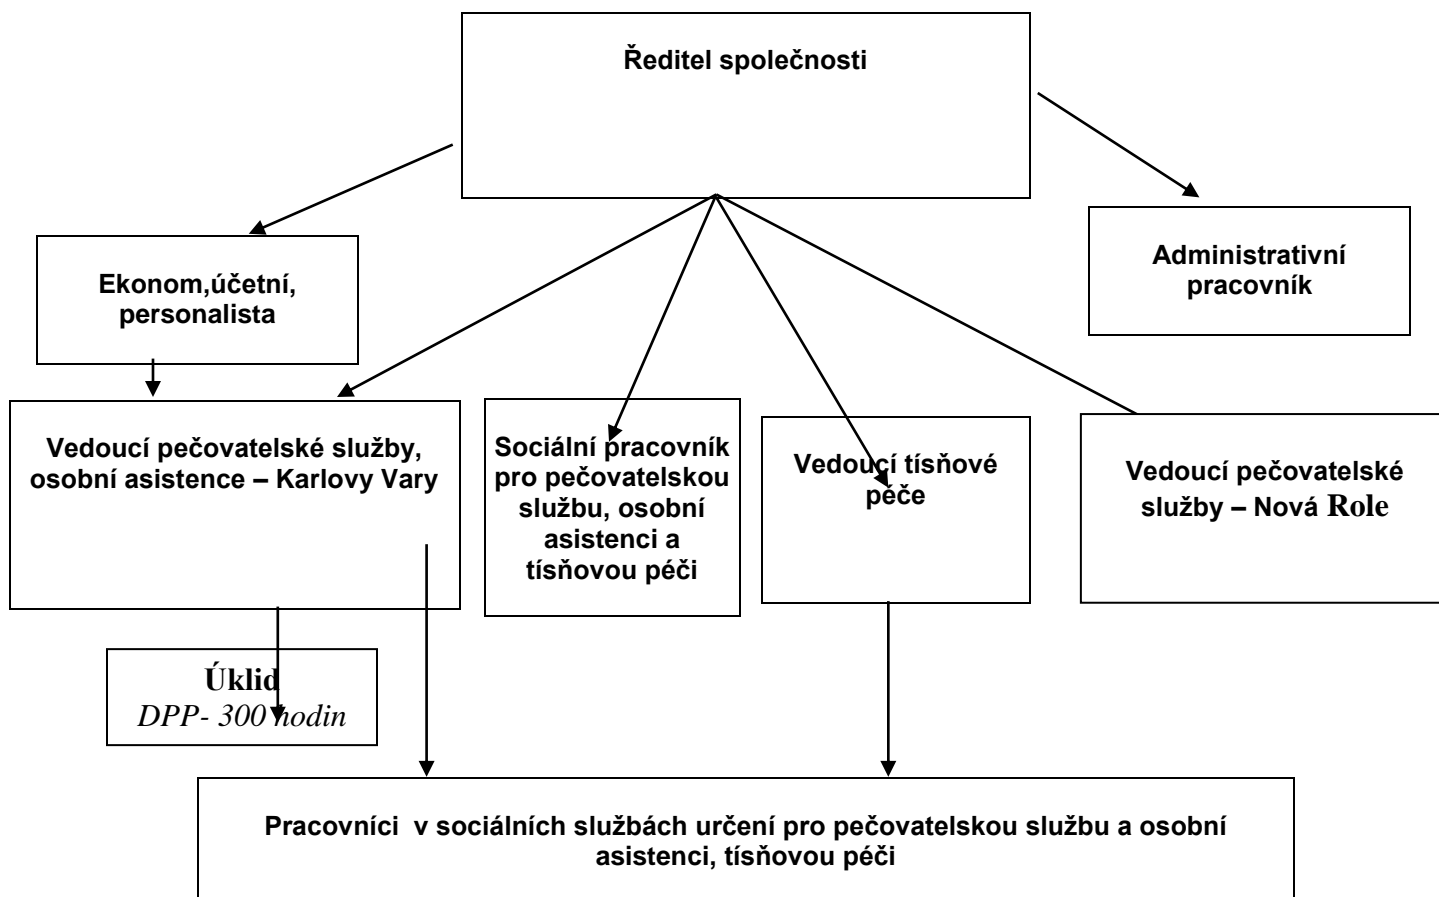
Ředitel společnosti

Ekonom,účetní, personalista

Administrativní pracovník

Vedoucí pečovatelské služby, osobní asistence – Karlovy Vary

Sociální pracovník pro pečovatelskou službu, osobní asistenci a tísňovou péči

Vedoucí tísňové péče

Vedoucí pečovatelské služby – Nová Role

Úklid
DPP- 300 hodin

Pracovníci v sociálních službách určení pro pečovatelskou službu a osobní asistenci, tísňovou péči